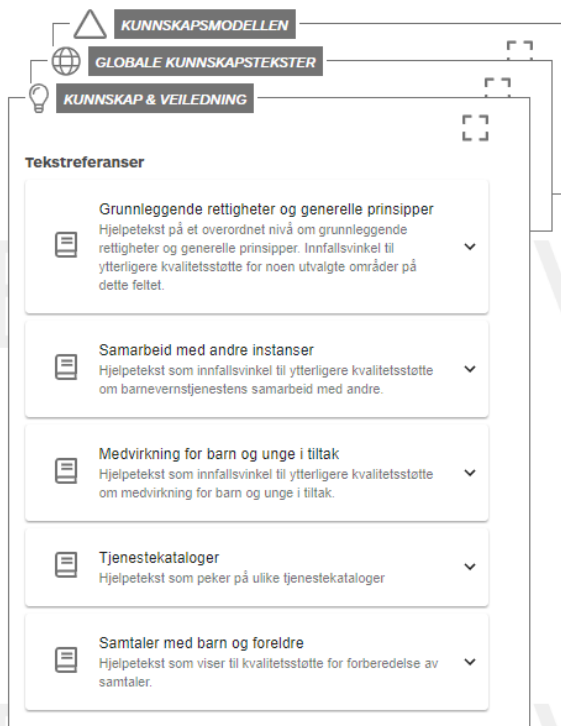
KUNNSKAPSMODELLEN

GLOBALE KUNNSKAPSTEKSTER

KUNNSKAP & VEILEDNING

Tekstreferanser

Grunnleggende rettigheter og generelle prinsipper
Hjelpetekst på et overordnet nivå om grunnleggende rettigheter og generelle prinsipper. Innfallsvinkel til ytterligere kvalitetsstøtte for noen utvalgte områder på dette feltet.

Samarbeid med andre instanser
Hjelpetekst som innfallsvinkel til ytterligere kvalitetsstøtte om barnevernstjenestens samarbeid med andre.

Medvirkning for barn og unge i tiltak
Hjelpetekst som innfallsvinkel til ytterligere kvalitetsstøtte om medvirkning for barn og unge i tiltak.

Tjenestekataloger
Hjelpetekst som peker på ulike tjenestekataloger

Samtaler med barn og foreldre
Hjelpetekst som viser til kvalitetsstøtte for forberedelse av samtaler.